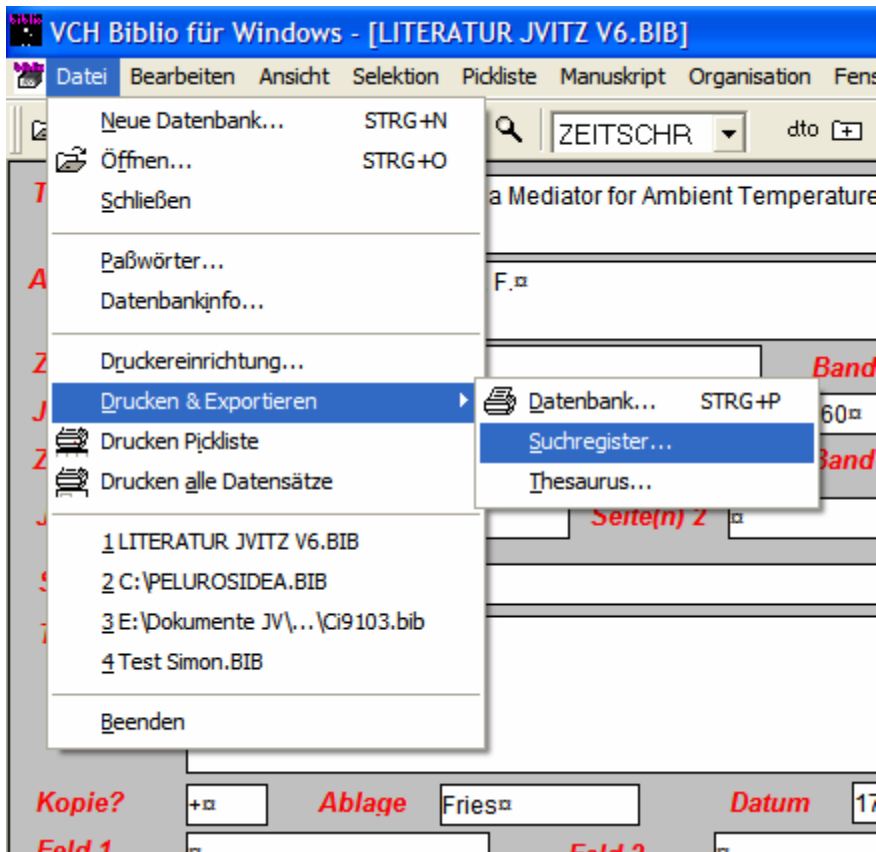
VCH Biblio für Windows - [LITERATUR JVITZ V6.BIB]

Datei Bearbeiten Ansicht Selektion Pickliste Manuskript Organisation Fens

ZEITSCHR dto

Neue Datenbank... STRG+N
Öffnen... STRG+O
Schließen

Paßwörter...
Datenbankinfo...

Druckereinrichtung...
Drucken & Exportieren
Drucken Pickliste
Drucken alle Datensätze

1 LITERATUR JVITZ V6.BIB
2 C:\PELUROSIDEA.BIB
3 E:\Dokumente JV\...\Ci9103.bib
4 Test Simon.BIB

Beenden

Datenbank... STRG+P
Suchregister...
Thesaurus...

a Mediator for Ambient Temperature

F.¤

Band

60¤

Band

Seite(n) 2 ¤

Kopie? +¤ Ablage Fries¤ Datum 17

Feld 1 ¤ Feld 2